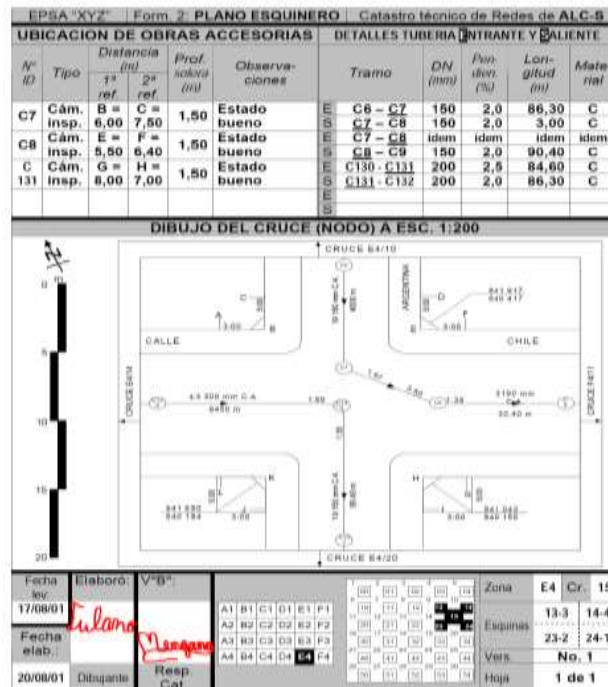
EPSA "XYZ" | Form. 2: PLANO ESQUINERO | Catastro técnico de Redes de ALC-S

UBICACION DE OBRAS ACCESORIAS

| Nº ID | Tipo | Distancia (m) 1ª ref. | Distancia (m) 2ª ref. | Prof. solera (m) | Observaciones |
|---|---|---|---|---|---|
| C7 | Cám. insp. | B = 6,00 | C = 7,50 | 1,50 | Estado bueno |
| C8 | Cám. insp. | E = 5,50 | F = 6,40 | 1,50 | Estado bueno |
| C 131 | Cám. insp. | G = 8,00 | H = 7,00 | 1,50 | Estado bueno |

DETALLES TUBERIA ENTRANTE Y SALIENTE

| | Tramo | DN (mm) | Pendien. (%) | Longitud (m) | Material |
|---|---|---|---|---|---|
| E | C6 – C7 | 150 | 2,0 | 86,30 | C |
| S | C7 – C8 | 150 | 2,0 | 3,00 | C |
| E | C7 – C8 | idem | idem | idem | idem |
| S | C8 – C9 | 150 | 2,0 | 90,40 | C |
| E | C130 - C131 | 200 | 2,5 | 84,60 | C |
| S | C131 - C132 | 200 | 2,0 | 86,30 | C |
| E | | | | | |
| S | | | | | |

DIBUJO DEL CRUCE (NODO) A ESC. 1:200

N
0
5
10
15
20

CRUCE E4/10
CALLE
ARGENTINA
CHILE
C
B
3.00
3.00
D
E
841.617
840.417
CRUCE E4/14
CRUCE E4/11
1.50
3.00
3.00
1.50
2.30
Ø 3.000 mm C.A.
8450 m
Ø150 mm
90.40 m
Ø 150 mm C.A.
40.0 m
Ø 150 mm C.A.
88.60 m
K
J
841.880
840.184
H
G
841.962
840.765
3.00
3.00
CRUCE E4/20

| Fecha lev. | Elaboró: | VºBº: |
|---|---|---|
| 17/08/01 | Fulano | Mengano |
| Fecha elab.: | | |
| 20/08/01 | Dibujante | Resp Cat |

A1 B1 C1 D1 E1 F1
A2 B2 C2 D2 E2 F2
A3 B3 C3 D3 E3 F3
A4 B4 C4 D4 E4 F4

| Zona | E4 | Cr. 15 |
|---|---|---|
| Esquinas | 13-3 | 14-4 |
| | 23-2 | 24-1 |
| Vers. | No. 1 | |
| Hoja | 1 de 1 | |